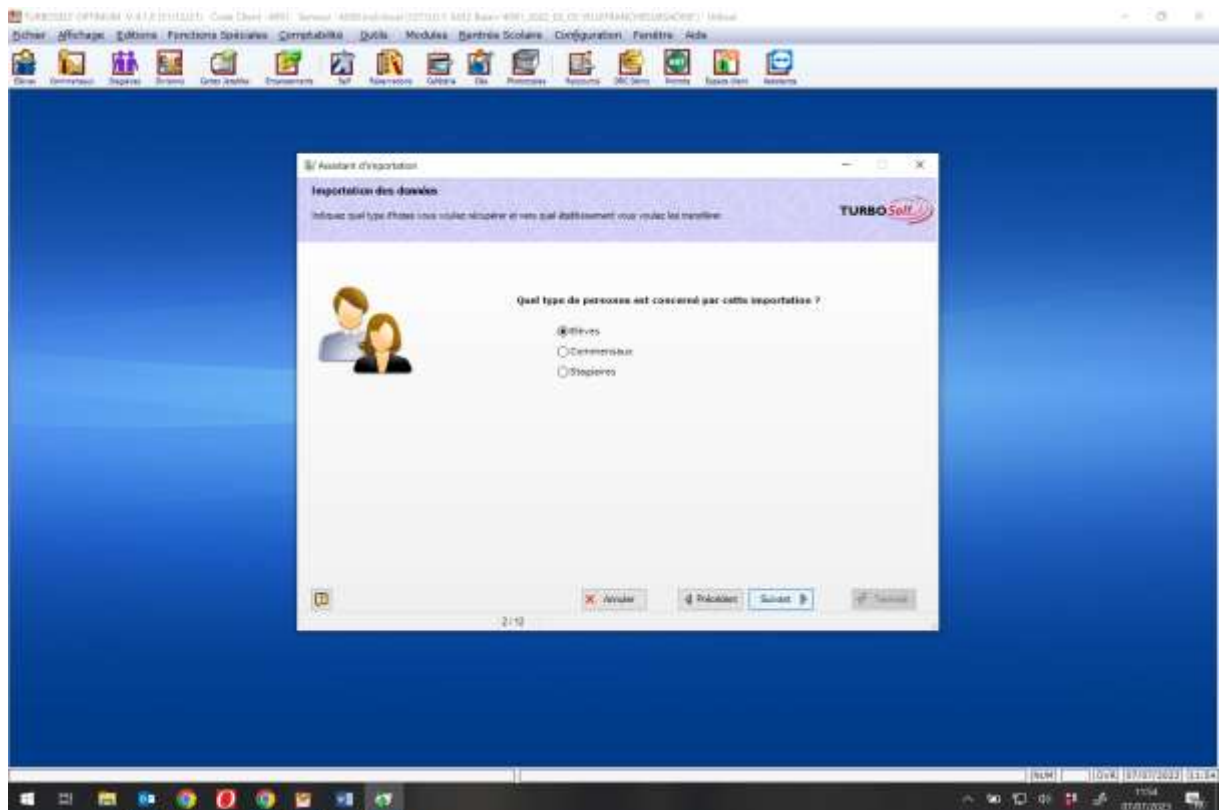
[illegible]

Fichier Affichage Editions Fonctions Spéciales Comptabilité Outils Modules Rentrée Scolaire Configuration Fenêtre Aide

Elèves Commensaux Stagiaires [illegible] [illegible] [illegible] Self Réservations Cafétéria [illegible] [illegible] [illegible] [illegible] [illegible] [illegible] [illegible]

Assistant d'importation

Importation des données

Indiquez quel type d'hôtes vous voulez récupérer et vers quel établissement vous voulez les transférer.

TURBOSelf

Quel type de personnes est concerné par cette importation ?

Elèves

Commensaux

Stagiaires

Annuler

Précédent

Suivant

Terminé

2/10

NUM

OVR 07/07/2022 11:54

11:54
07/07/2022